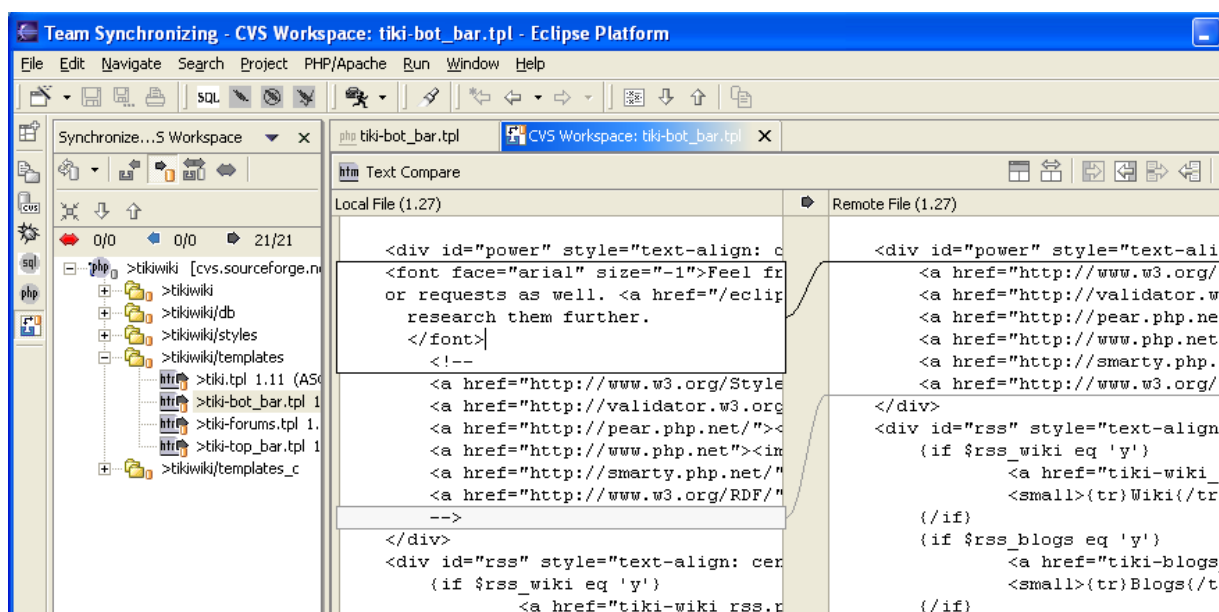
Team Synchronizing - CVS Workspace: tiki-bot_bar.tpl - Eclipse Platform

File Edit Navigate Search Project PHP/Apache Run Window Help

SQL

Synchronize...S Workspace

0/0 0/0 21/21

>tikiwiki [cvs.sourceforge.ne
>tikiwiki
>tikiwiki/db
>tikiwiki/styles
>tikiwiki/templates
>tiki.tpl 1.11 (AS
>tiki-bot_bar.tpl 1
>tiki-forums.tpl 1.
>tiki-top_bar.tpl 1
>tikiwiki/templates_c

tiki-bot_bar.tpl
CVS Workspace: tiki-bot_bar.tpl

Text Compare

Local File (1.27)

<div id="power" style="text-align: c
<font face="arial" size="-1">Feel fr
or requests as well. <a href="/eclip
research them further.
</font>
<!--
<a href="http://www.w3.org/Style
<a href="http://validator.w3.org
<a href="http://pear.php.net/"><
<a href="http://www.php.net"><im
<a href="http://smarty.php.net/"
<a href="http://www.w3.org/RDF/"
-->
</div>
<div id="rss" style="text-align: cen
{if $rss_wiki eq 'y'}
<a href="tiki-wiki_rss.p

Remote File (1.27)

<div id="power" style="text-ali
<a href="http://www.w3.org/
<a href="http://validator.w
<a href="http://pear.php.ne
<a href="http://www.php.net
<a href="http://smarty.php.
<a href="http://www.w3.org/
</div>
<div id="rss" style="text-align
{if $rss_wiki eq 'y'}
<a href="tiki-wiki_
<small>{tr}Wiki{/tr
{/if}
{if $rss_blogs eq 'y'}
<a href="tiki-blogs
<small>{tr}Blogs{/t
{/if}